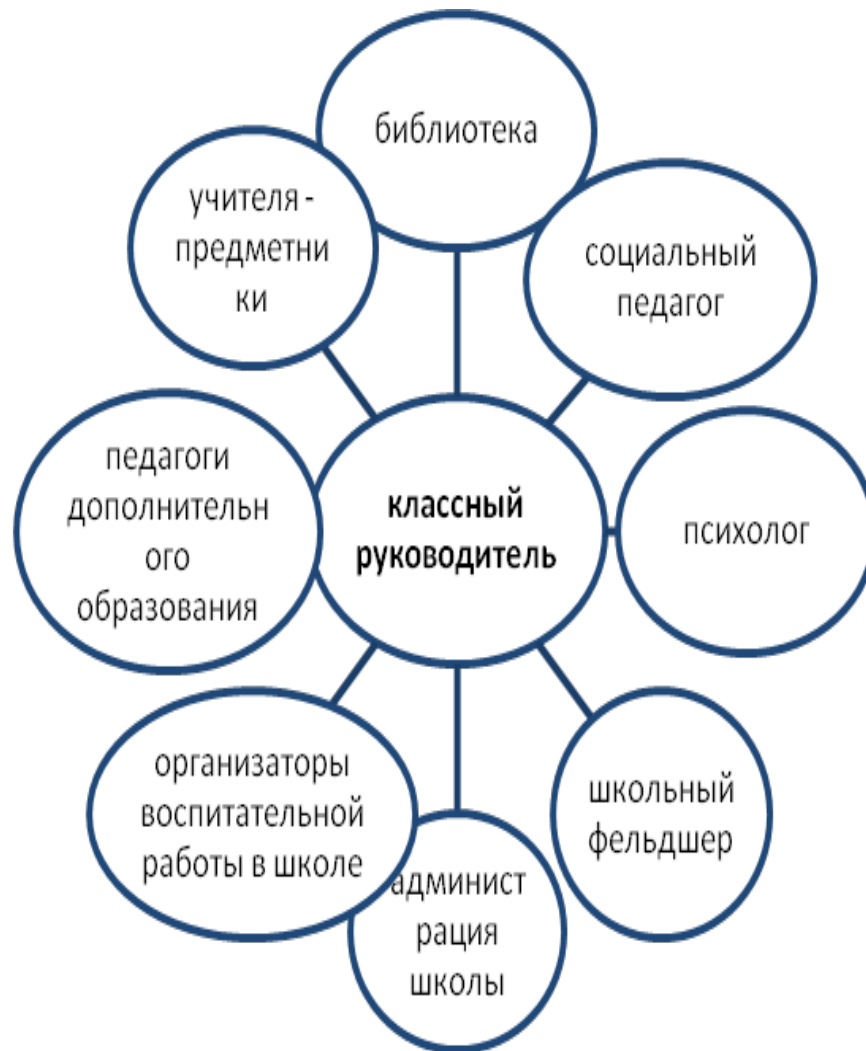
библиотека

учителя - предметни ки

социальный педагог

педагоги дополнительн ого образования

классный руководитель

психолог

организаторы воспитательной работы в школе

админист рация школы

школьный фельдшер